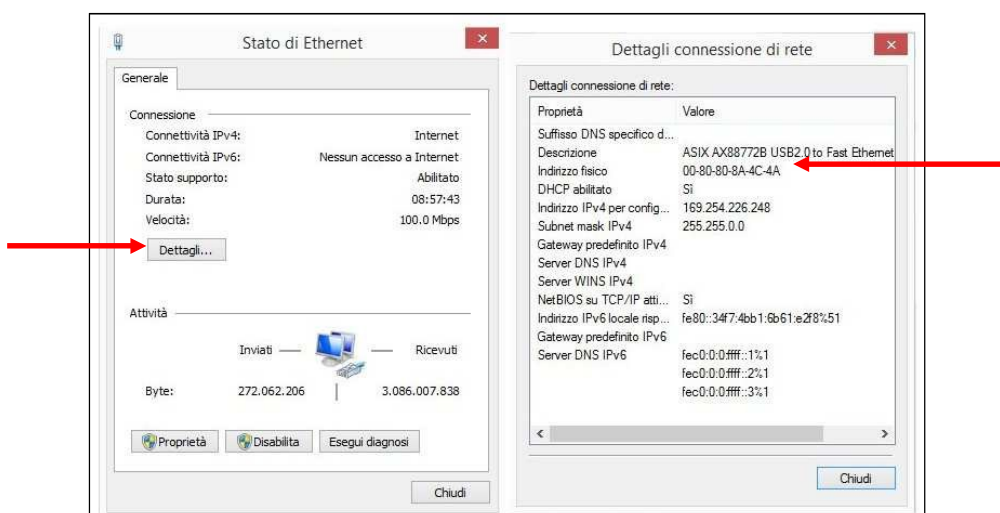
Stato di Ethernet

Generale

Connessione

Connettività IPv4: Internet

Connettività IPv6: Nessun accesso a Internet

Stato supporto: Abilitato

Durata: 08:57:43

Velocità: 100.0 Mbps

Dettagli...

Attività

Inviati — — Ricevuti

Byte: 272.062.206 | 3.086.007.838

Proprietà

Disabilita

Esegui diagnosi

Chiudi

Dettagli connessione di rete

Dettagli connessione di rete:

| Proprietà | Valore |
|---|---|
| Suffisso DNS specifico d... | |
| Descrizione | ASIX AX88772B USB2.0 to Fast Ethernet |
| Indirizzo fisico | 00-80-80-8A-4C-4A |
| DHCP abilitato | Sì |
| Indirizzo IPv4 per config... | 169.254.226.248 |
| Subnet mask IPv4 | 255.255.0.0 |
| Gateway predefinito IPv4 | |
| Server DNS IPv4 | |
| Server WINS IPv4 | |
| NetBIOS su TCP/IP atti... | Sì |
| Indirizzo IPv6 locale risp... | fe80::34f7:4bb1:6b61:e2f8%51 |
| Gateway predefinito IPv6 | |
| Server DNS IPv6 | fec0:0:0:ffff::1%1 |
| | fec0:0:0:ffff::2%1 |
| | fec0:0:0:ffff::3%1 |

Chiudi